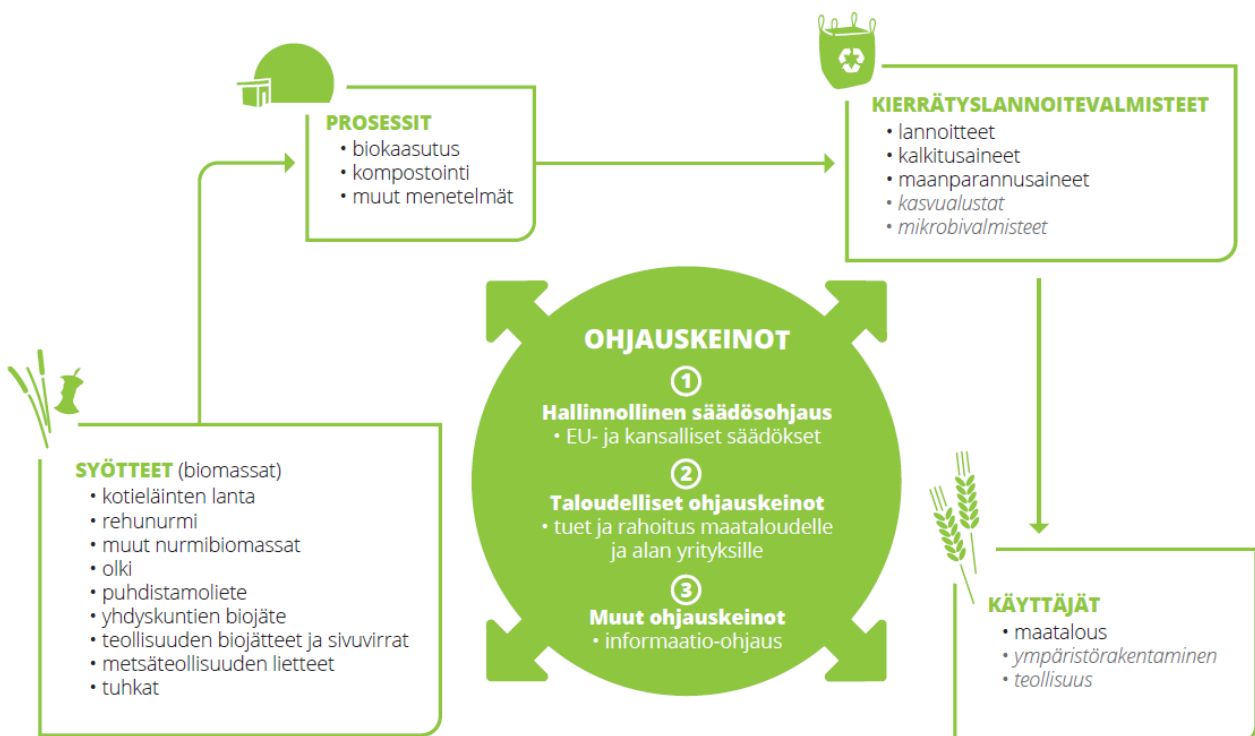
PROSESSIT
• biokaasutus
• kompostointi
• muut menetelmät

KIERRÄTYSLANNOITEVALMISTEET
• lannoitteet
• kalkitusaineet
• maanparannusaineet
• kasvualustat
• mikrobivalmisteet

OHJAUSKEINOT
1
Hallinnollinen säädösohjaus
• EU- ja kansalliset säädökset
2
Taloudelliset ohjauskeinot
• tuet ja rahoitus maataloudelle ja alan yrityksille
3
Muut ohjauskeinot
• informaatio-ohjaus

SYÖTTEET (biomassat)
• kotieläinten lanta
• rehunurmi
• muut nurmibiomassat
• olki
• puhdistamoliete
• yhdyskuntien biojäte
• teollisuuden biojätteet ja sivuvirrat
• metsäteollisuuden lietteet
• tuhkat

KÄYTTÄJÄT
• maatalous
• ympäristörakentaminen
• teollisuus